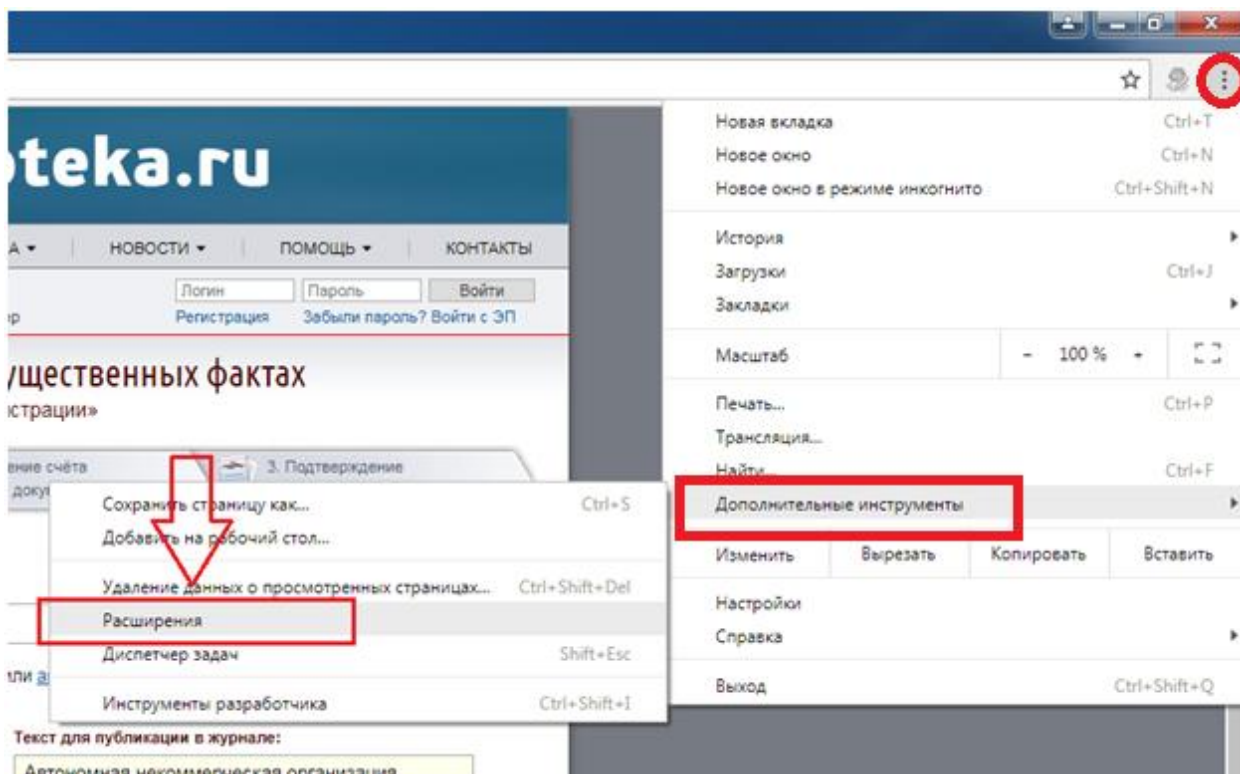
teka.ru

А ▾ НОВОСТИ ▾ ПОМОЩЬ ▾ КОНТАКТЫ

Логин Пароль Войти

р Регистрация Забыли пароль? Войти с ЭП

ущественных фактах

страции»

ение счёта 3. Подтверждение

доку

Сохранить страницу как... Ctrl+S

Добавить на рабочий стол...

Удаление данных о просмотренных страницах... Ctrl+Shift+Del

Расширения

Диспетчер задач Shift+Esc

Инструменты разработчика Ctrl+Shift+I

или

Текст для публикации в журнале:

Автономная некоммерческая организация

Новая вкладка Ctrl+T

Новое окно Ctrl+N

Новое окно в режиме инкогнито Ctrl+Shift+N

История

Загрузки Ctrl+J

Закладки

Масштаб - 100 % +

Печать... Ctrl+P

Трансляция...

Найти... Ctrl+F

Дополнительные инструменты

Изменить Вырезать Копировать Вставить

Настройки

Справка

Выход Ctrl+Shift+Q